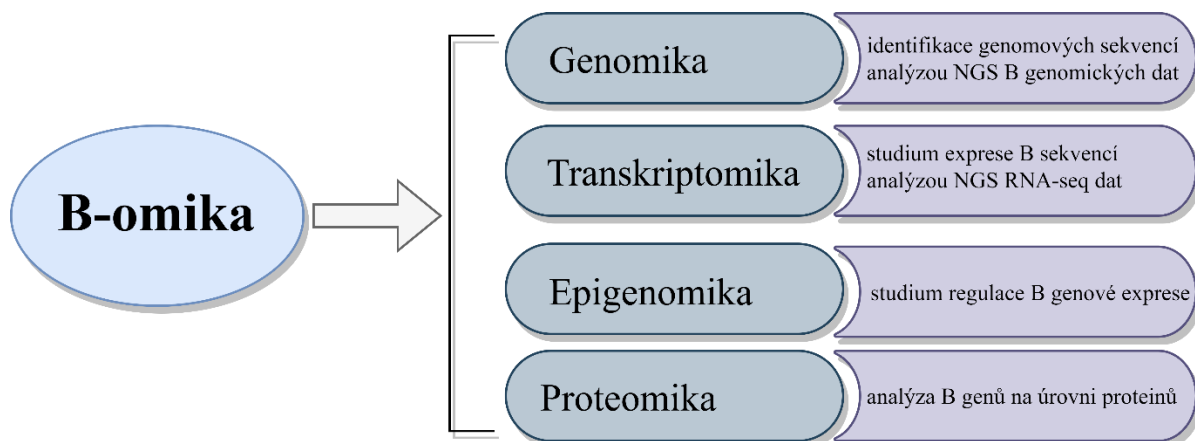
B-omika

Genomika

identifikace genomových sekvencí analýzou NGS B genomických dat

Transkriptomika

studium exprese B sekvencí analýzou NGS RNA-seq dat

Epigenomika

studium regulace B genové exprese

Proteomika

analýza B genů na úrovni proteinů